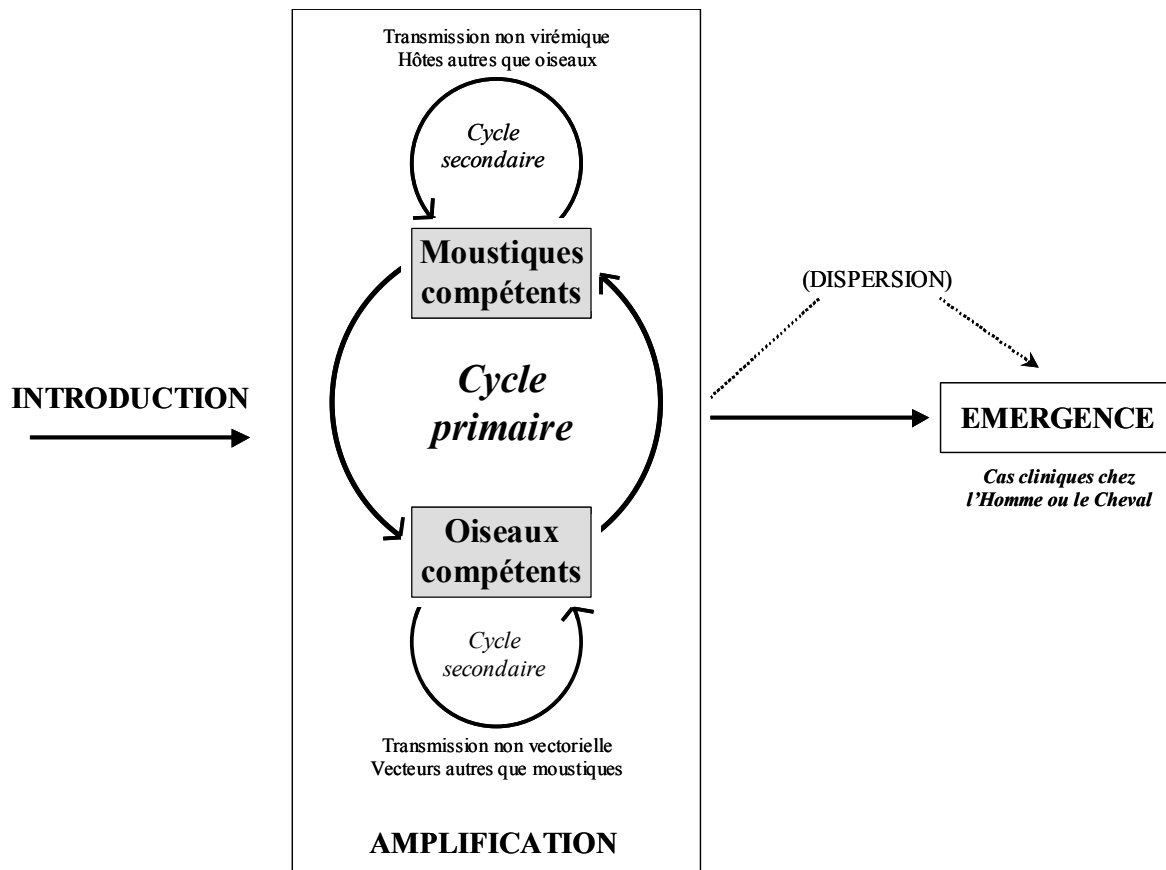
INTRODUCTION

Transmission non virémique
Hôtes autres que oiseaux

Cycle secondaire

Moustiques compétents

Cycle primaire

Oiseaux compétents

Cycle secondaire

Transmission non vectorielle
Vecteurs autres que moustiques

AMPLIFICATION

(DISPERSION)

EMERGENCE

Cas cliniques chez l'Homme ou le Cheval